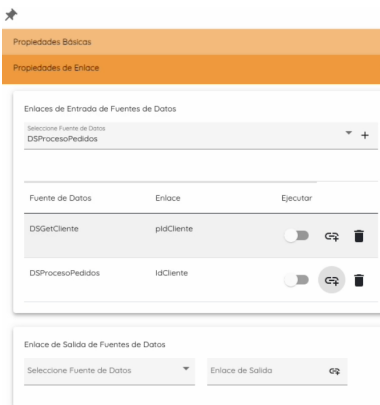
Propiedades Básicas

Propiedades de Enlace

Enlaces de Entrada de Fuentes de Datos

Seleccione Fuente de Datos
DSProcesoPedidos

| Fuente de Datos | Enlace | Ejecutar |
|---|---|---|
| DSGetCliente | pIdCliente | |
| DSProcesoPedidos | IdCliente | |

Enlace de Salida de Fuentes de Datos

Seleccione Fuente de Datos

Enlace de Salida